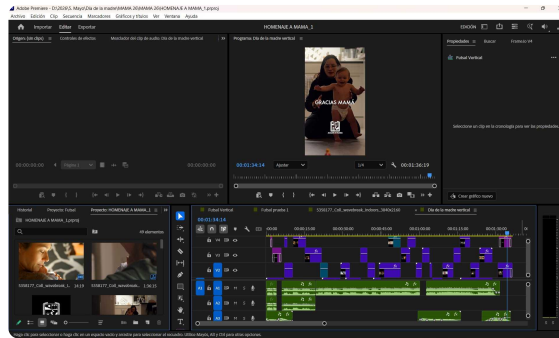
Adobe Premiere - D:\2024\5. Mayo\Día de la madre\MAMA 2024\HOMENAJE A MAMA_1.prproj
Archivo Edición Clip Secuencia Marcadores Gráficos y títulos Ver Ventana Ayuda
Importar Editar Exportar
HOMENAJE A MAMA_1
EDICIÓN
Origen: (sin clips) Controles de efectos Mezclador del clip de audio: Día de la madre vertical
Programa: Día de la madre vertical
Propiedades Buscar Fronteras
Futbol Vertical
GRACIAS MAMÁ
Seleccione un clip en la cronología para ver las propiedades
00:00:00:00
Página 1
00:01:34:14
Ajustar
1/4
00:01:36:19
Crear gráfico nuevo
Historial Proyecto: Futbol Proyecto: HOMENAJE A MAMA_1
HOMENAJE A MAMA_1.prproj
49 elementos
5358177_Cell_newsfeeds_h... 14:19
5358177_Cell_newsfeeds... 1:36:15
Futbol Vertical Futbol prueba 1 5358177_Cell_newsfeeds_Iroborn_3840x2160 Día de la madre vertical
00:01:34:14
V3
V2
V1
A1
A2
A3
Haga clic para seleccionar o haga clic en un espacio vacío y arrastre para seleccionar el recuadro. Utilice Mayús, Alt y Ctrl para otras opciones.